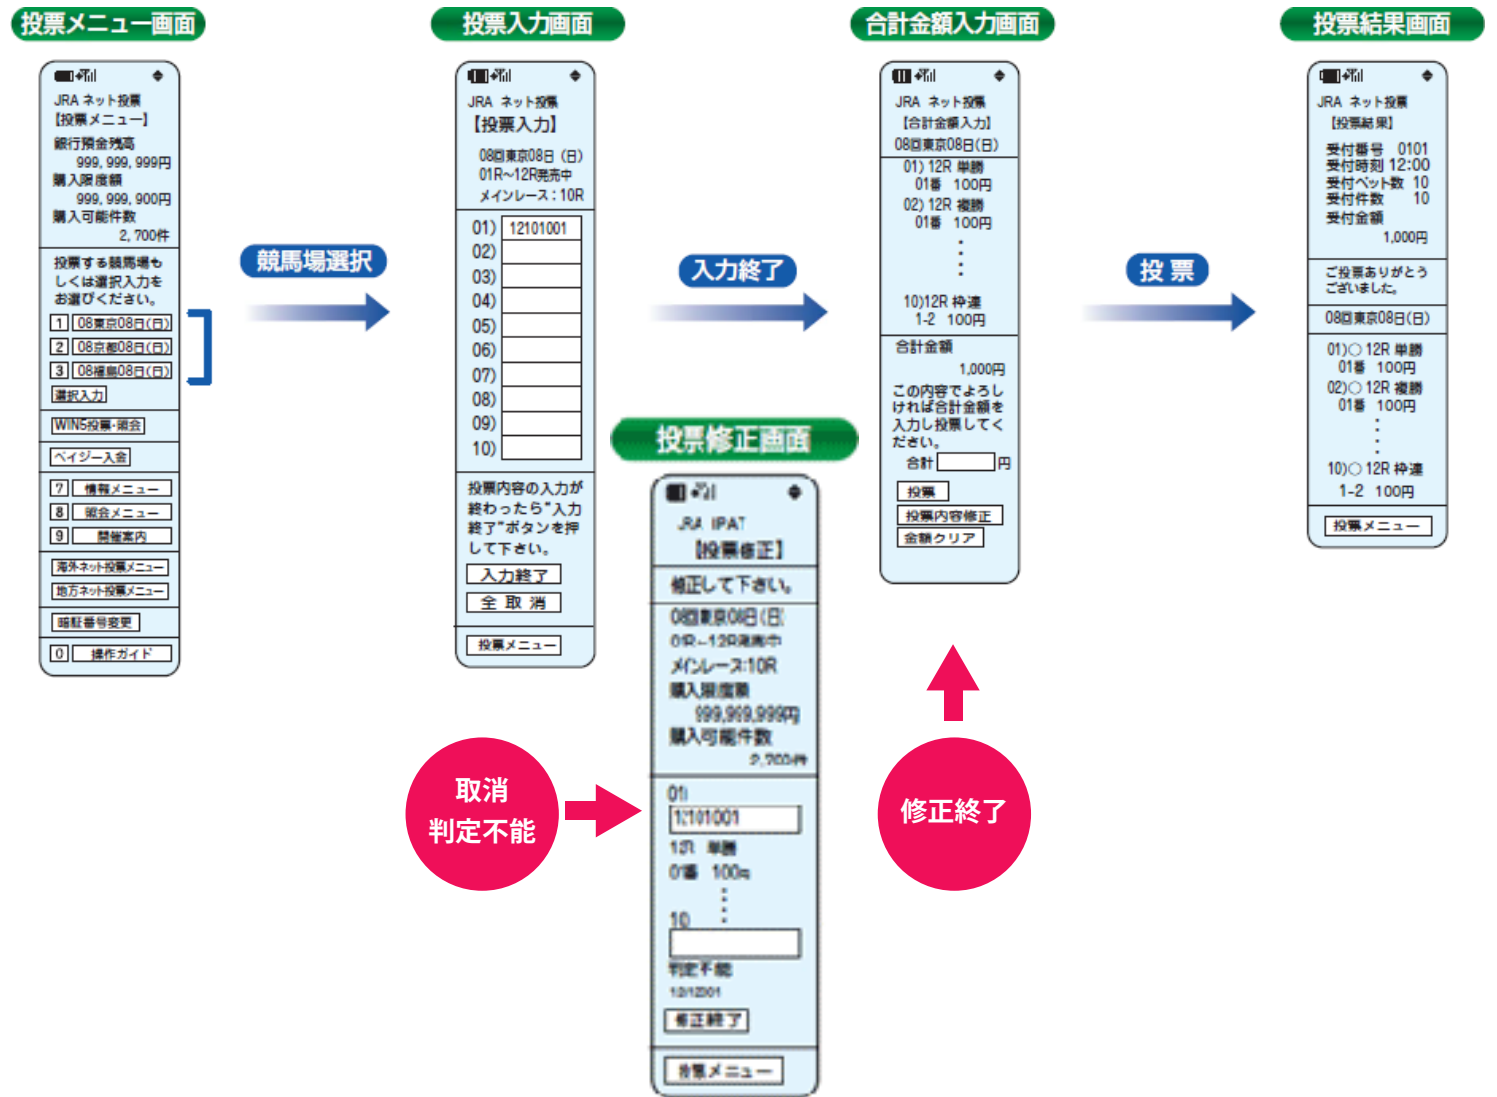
投票メニュー画面

JRA ネット投票
【投票メニュー】
銀行預金残高
999, 999, 999円
購入限度額
999, 999, 900円
購入可能件数
2, 700件

投票する競馬場もしくは選択入力をお選びください。
1 08東京08日(日)
2 08京都08日(日)
3 08福島08日(日)
選択入力

WIN5投票･照会

ペイジー入金

7 情報メニュー
8 照会メニュー
9 開催案内

海外ネット投票メニュー
地方ネット投票メニュー

暗証番号変更

0 操作ガイド

競馬場選択

投票入力画面

JRA ネット投票
【投票入力】
08回東京08日 (日)
01R~12R発売中
メインレース：10R

01) 12101001
02)
03)
04)
05)
06)
07)
08)
09)
10)

投票内容の入力が終わったら"入力終了"ボタンを押して下さい。
入力終了
全 取 消

投票メニュー

入力終了

合計金額入力画面

JRA ネット投票
【合計金額入力】
08回東京08日(日)
01) 12R 単勝
01番 100円
02) 12R 複勝
01番 100円
10)12R 枠連
1-2 100円

合計金額
1,000円
この内容でよろしければ合計金額を入力し投票してください。
合計 円

投票
投票内容修正
金額クリア

投 票

投票結果画面

JRA ネット投票
【投票結果】
受付番号 0101
受付時刻 12:00
受付ベット数 10
受付件数 10
受付金額
1,000円

ご投票ありがとうございました。

08回東京08日(日)

01)○ 12R 単勝
01番 100円
02)○ 12R 複勝
01番 100円
10)○ 12R 枠連
1-2 100円

投票メニュー

投票修正画面

JRA IPAT
【投票修正】
修正して下さい。
08回東京08日(日)
01R~12R発売中
メインレース:10R
購入限度額
999,999,999円
購入可能件数
2,700件

01
12101001
12R 単勝
01番 100円
10

判定不能
12012001
修正終了

投票メニュー

取消
判定不能

修正終了